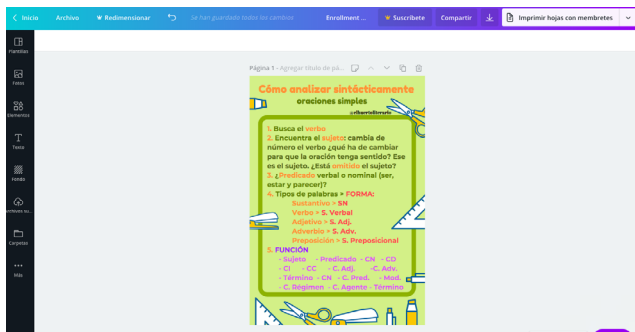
Inicio Archivo Redimensionar Se han guardado todos los cambios Enrollment ... Suscríbete Compartir Imprimir hojas con membretes

Plantillas
Fotos
Elementos
Texto
Fondo
Archivos su...
Carpetas
Más

Página 1 - Agregar título de pá...

Cómo analizar sintácticamente
oraciones simples
@elbaúldelrosario

1. Busca el verbo
2. Encuentra el sujeto: cambia de número el verbo ¿qué ha de cambiar para que la oración tenga sentido? Ese es el sujeto. ¿Está omitido el sujeto?
3. ¿Predicado verbal o nominal (ser, estar y parecer)?
4. Tipos de palabras > FORMA:
Sustantivo > SN
Verbo > S. Verbal
Adjetivo > S. Adj.
Adverbio > S. Adv.
Preposición > S. Preposicional
5. FUNCIÓN
- Sujeto - Predicado - CN - CO
- CI - CC - C. Adj. - C. Adv.
- Término - CN - C. Pred. - Mod.
- C. Régimen - C. Agente - Término